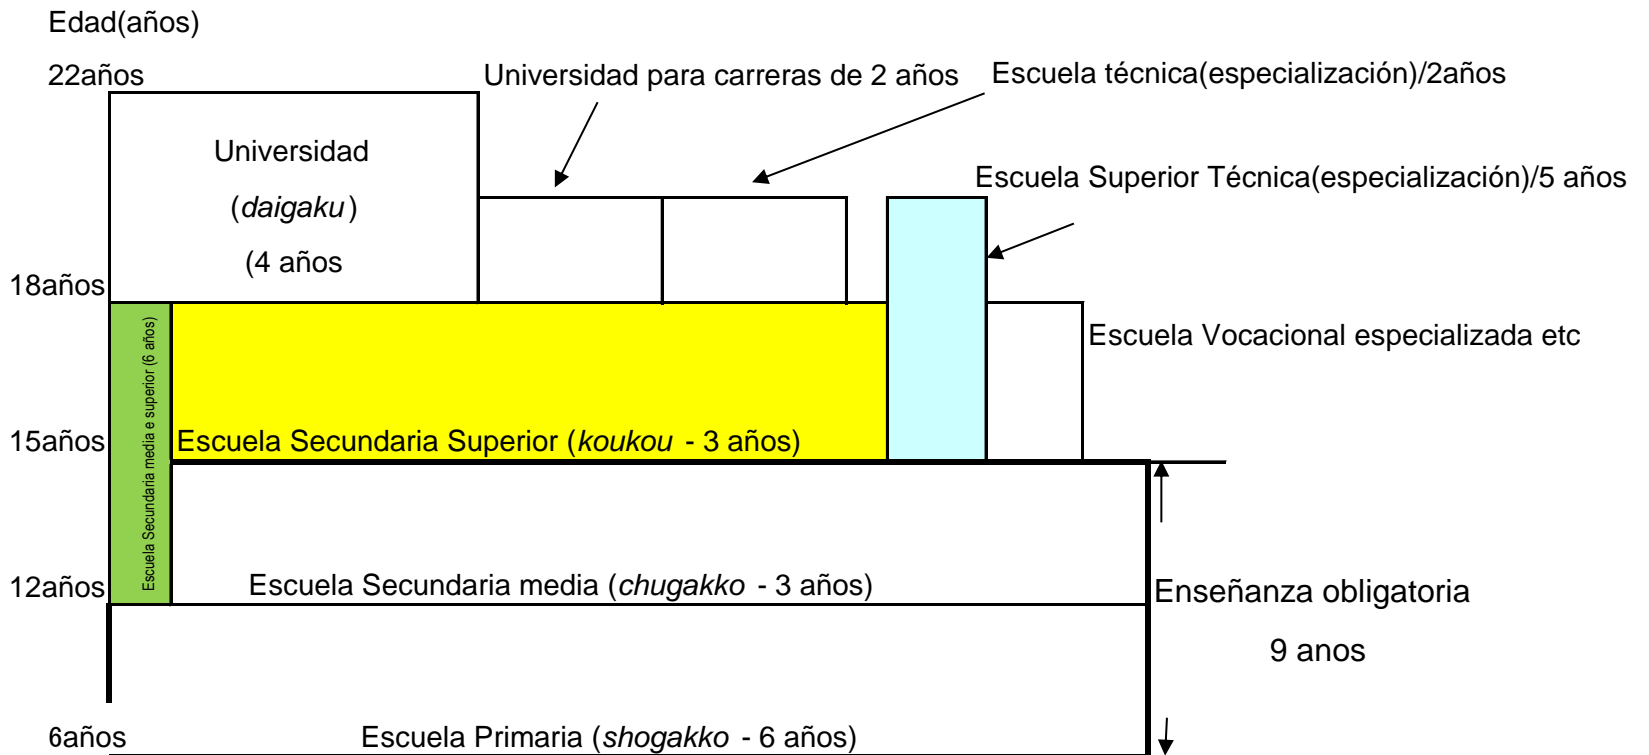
Edad(años)

22años

Universidad para carreras de 2 años

Escuela técnica(especialización)/2años

Universidad
(daigaku)
(4 años

Escuela Superior Técnica(especialización)/5 años

18años

Escuela Vocacional especializada etc

Escuela Secundaria media e superior (6 años)

15años

Escuela Secundaria Superior (koukou - 3 años)

12años

Escuela Secundaria media (chugakko - 3 años)

Enseñanza obligatoria
9 anos

6años

Escuela Primaria (shogakko - 6 años)